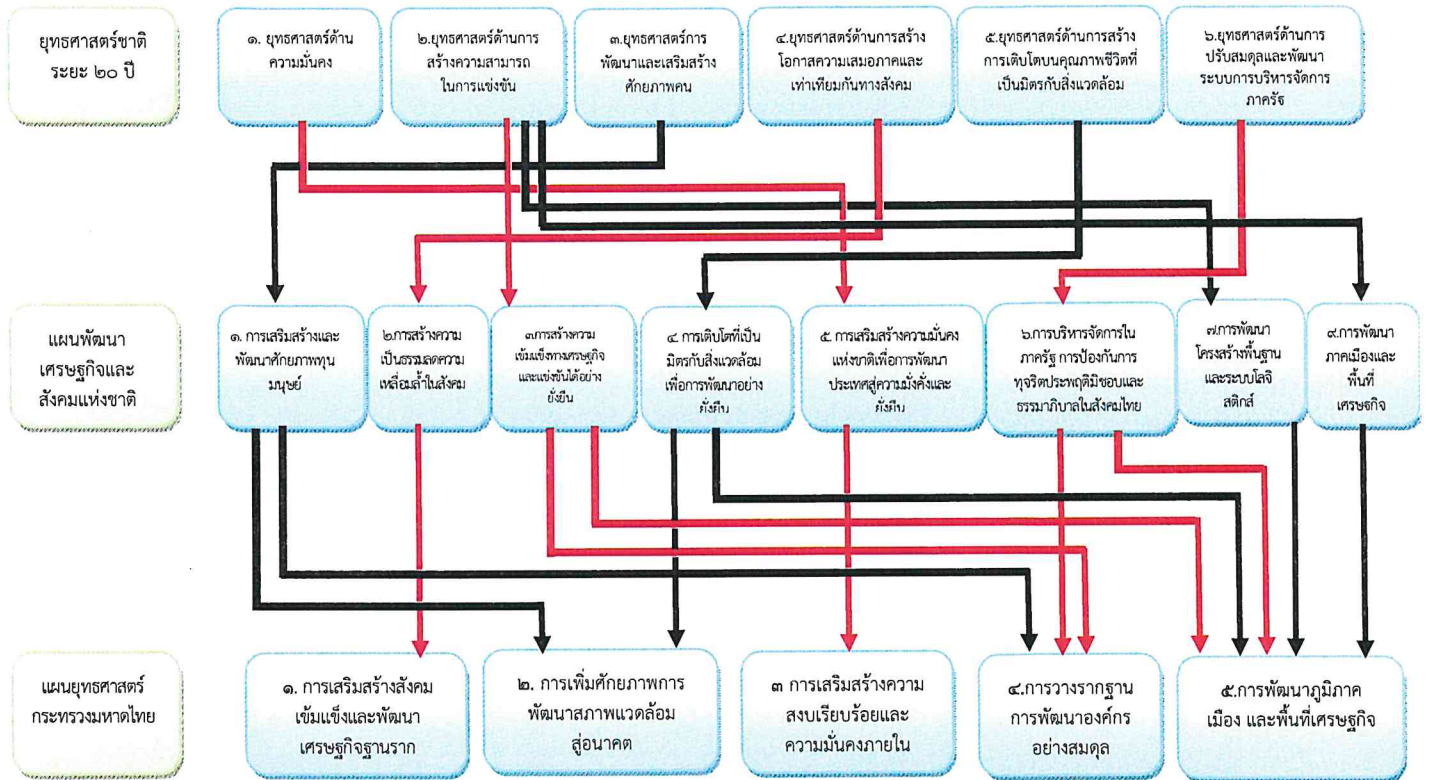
ยุทธศาสตร์ชาติ ระยะ ๒๐ ปี

๑. ยุทธศาสตร์ด้านความมั่นคง

๒.ยุทธศาสตร์ด้านการสร้างความสามารถในการแข่งขัน

๓.ยุทธศาสตร์การพัฒนาและเสริมสร้างศักยภาพคน

๔.ยุทธศาสตร์ด้านการสร้างโอกาสความเสมอภาคและเท่าเทียมกันทางสังคม

๕.ยุทธศาสตร์ด้านการสร้างการเติบโตบนคุณภาพชีวิตที่เป็นมิตรกับสิ่งแวดล้อม

๖.ยุทธศาสตร์ด้านการปรับสมดุลและพัฒนาระบบการบริหารจัดการภาครัฐ

แผนพัฒนาเศรษฐกิจและสังคมแห่งชาติ

๑. การเสริมสร้างและพัฒนาศักยภาพทุนมนุษย์

๒การสร้างความเป็นธรรมลดความเหลื่อมล้ำในสังคม

๓การสร้างความเข้มแข็งทางเศรษฐกิจและแข่งขันได้อย่างยั่งยืน

๔ การเติบโตที่เป็นมิตรกับสิ่งแวดล้อมเพื่อการพัฒนาอย่างยั่งยืน

๕ การเสริมสร้างความมั่นคงแห่งชาติเพื่อการพัฒนาประเทศสู่ความมั่งคั่งและยั่งยืน

๖.การบริหารจัดการในภาครัฐ การป้องกันการทุจริตประพฤติมิชอบและธรรมาภิบาลในสังคมไทย

๗.การพัฒนาโครงสร้างพื้นฐานและระบบโลจิสติกส์

๙.การพัฒนาภาคเมืองและพื้นที่เศรษฐกิจ

แผนยุทธศาสตร์กระทรวงมหาดไทย

๑. การเสริมสร้างสังคมเข้มแข็งและพัฒนาเศรษฐกิจฐานราก

๒. การเพิ่มศักยภาพการพัฒนาสภาพแวดล้อมสู่อนาคต

๓ การเสริมสร้างความสงบเรียบร้อยและความมั่นคงภายใน

๔.การวางรากฐานการพัฒนาองค์กรอย่างสมดุล

๕.การพัฒนาภูมิภาค เมือง และพื้นที่เศรษฐกิจ